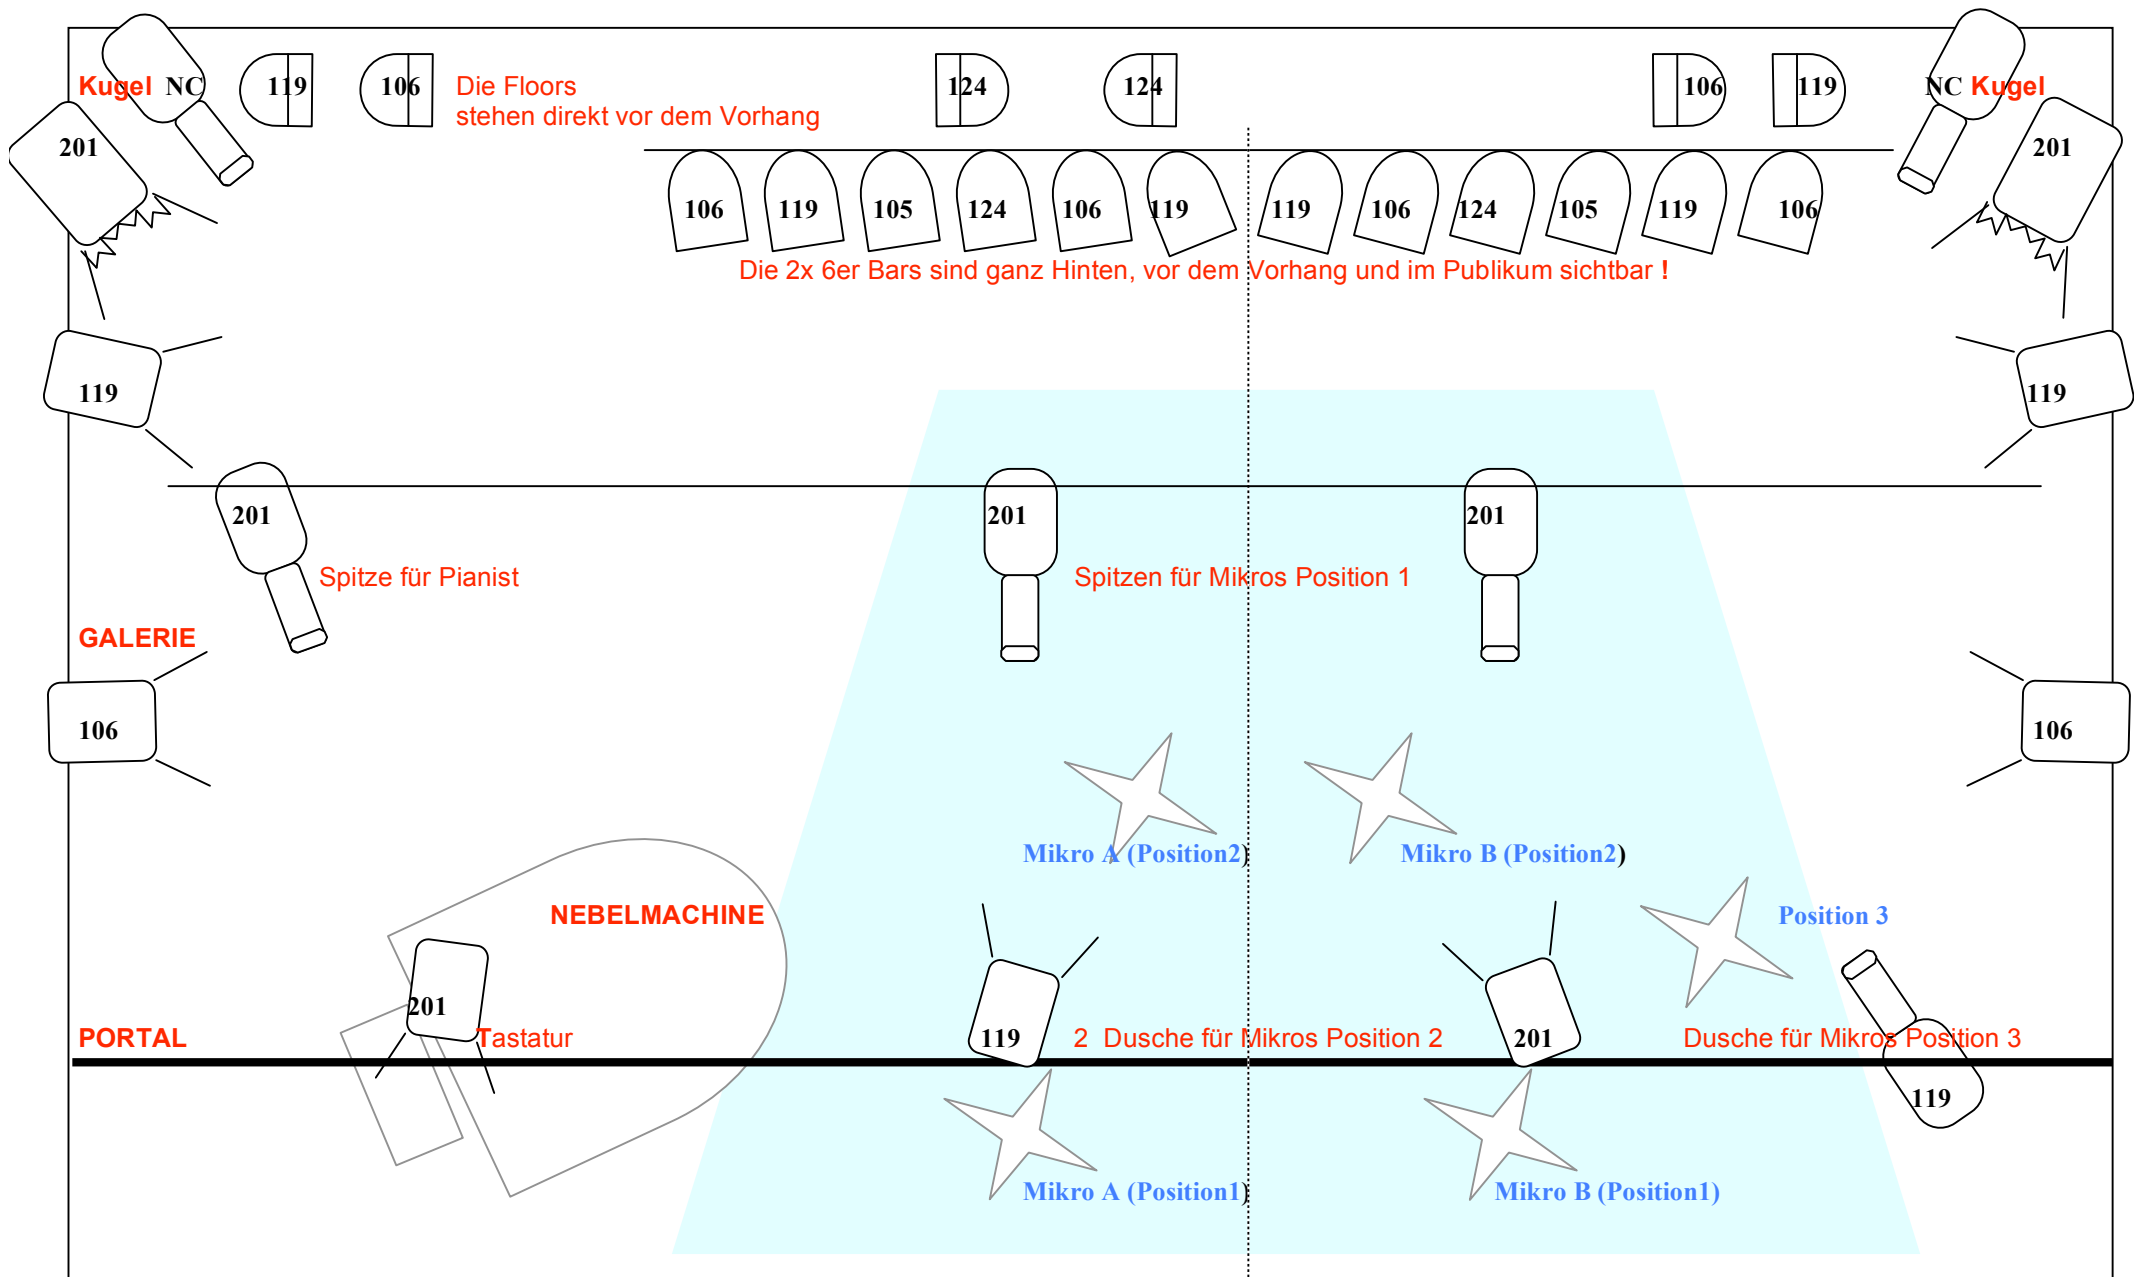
Kugel NC
119
106
Die Floors
stehen direkt vor dem Vorhang
124
124
106
119
NC Kugel
201
201
106 119 105 124 106 119 119 106 124 105 119 106
Die 2x 6er Bars sind ganz Hinten, vor dem Vorhang und im Publikum sichtbar !
119
119
201
201
201
Spitze für Pianist
Spitzen für Mikros Position 1
GALERIE
106
106
Mikro A (Position2)
Mikro B (Position2)
NEBELMACHINE
Position 3
201
PORTAL
Tastatur
119
2 Dusche für Mikros Position 2
201
Dusche für Mikros Position 3
119
Mikro A (Position1)
Mikro B (Position1)